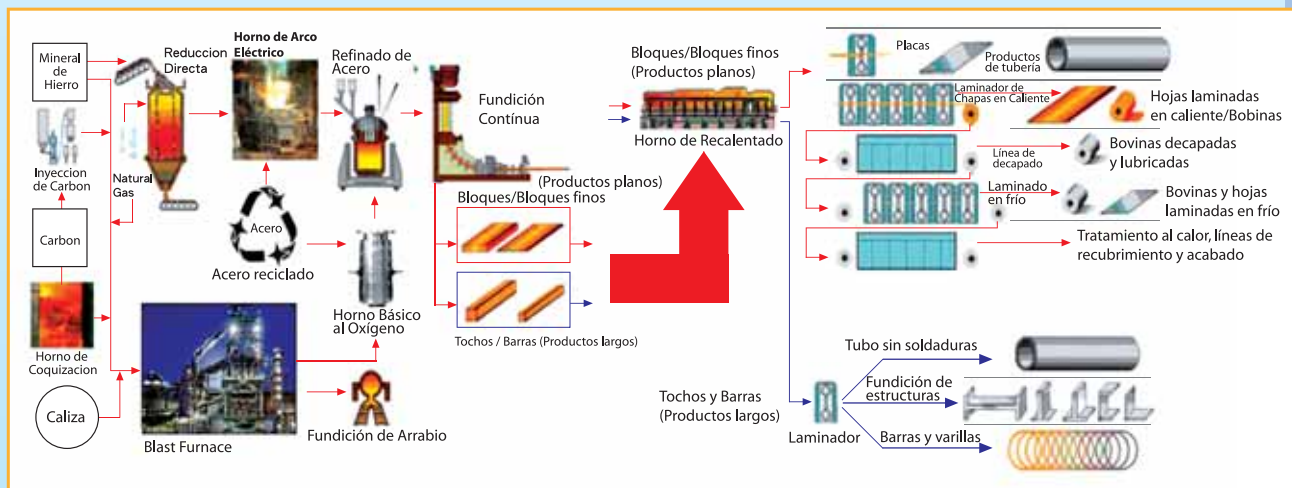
Mineral de Hierro

Reduccion Directa

Horno de Arco Eléctrico

Refinado de Acero

Fundición Contínua

Bloques/Bloques finos (Productos planos)

Horno de Recalentado

Placas

Productos de tubería

Laminador de Chapas en Caliente

Hojas laminadas en caliente/Bobinas

Línea de decapado

Bovinas decapadas y lubricadas

Laminado en frío

Bovinas y hojas laminadas en frío

Tratamiento al calor, líneas de recubrimiento y acabado

Inyeccion de Carbon

Natural Gas

Acero

Acero reciclado

(Productos planos)

Bloques/Bloques finos

Carbon

Horno Básico al Oxígeno

Tochos / Barras (Productos largos)

Horno de Coquizacion

Caliza

Blast Furnace

Fundición de Arrabio

Tochos y Barras (Productos largos)

Laminador

Tubo sin soldaduras

Fundición de estructuras

Barras y varillas